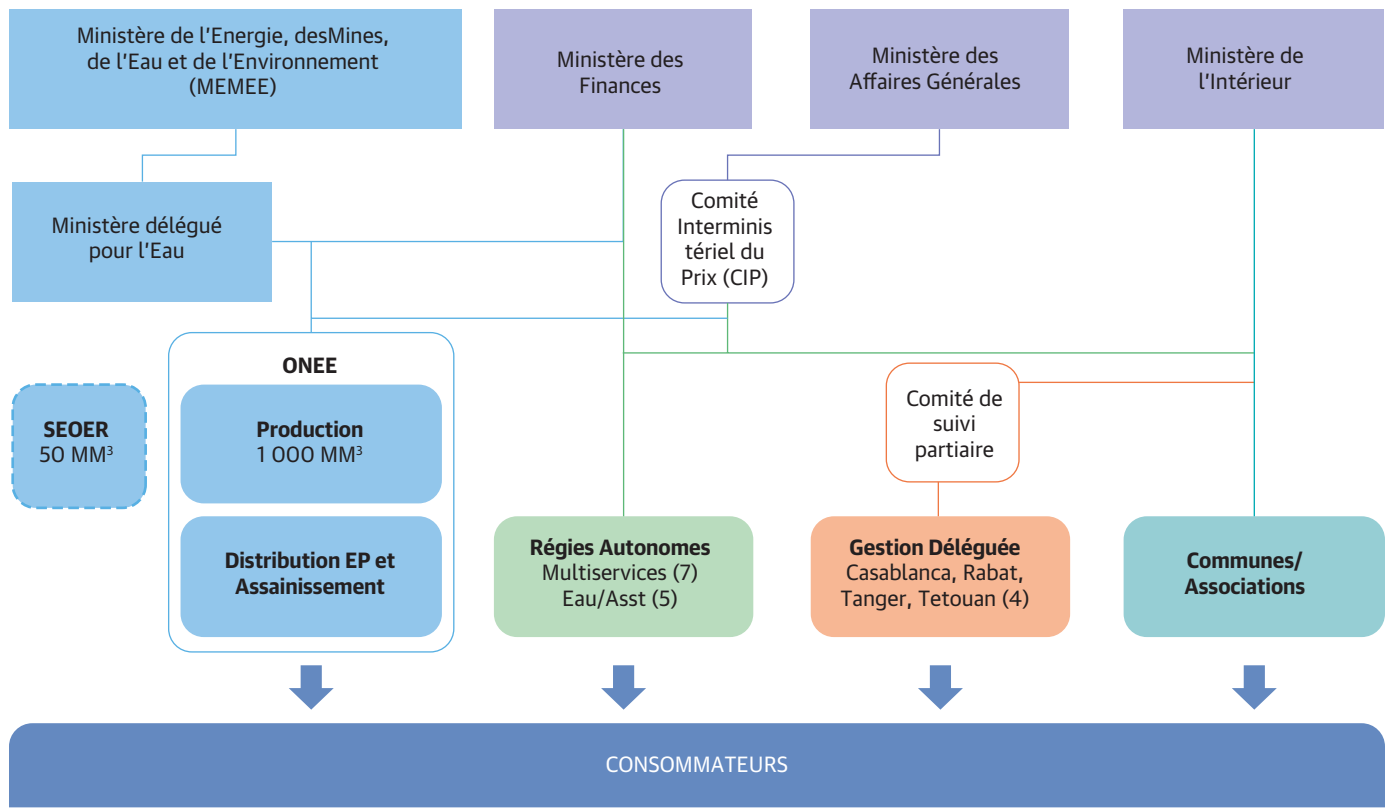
Ministère de l'Energie, desMines, de l'Eau et de l'Environnement (MEMEE)

Ministère des Finances

Ministère des Affaires Générales

Ministère de l'Intérieur

Ministère délégué pour l'Eau

Comité Interministériel du Prix (CIP)

ONEE

SEOER
50 MM$^3$

Production
1 000 MM$^3$

Distribution EP et Assainissement

Comité de suivi partiaire

Régies Autonomes
Multiservices (7)
Eau/Asst (5)

Gestion Déléguée
Casablanca, Rabat, Tanger, Tetouan (4)

Communes/ Associations

CONSOMMATEURS